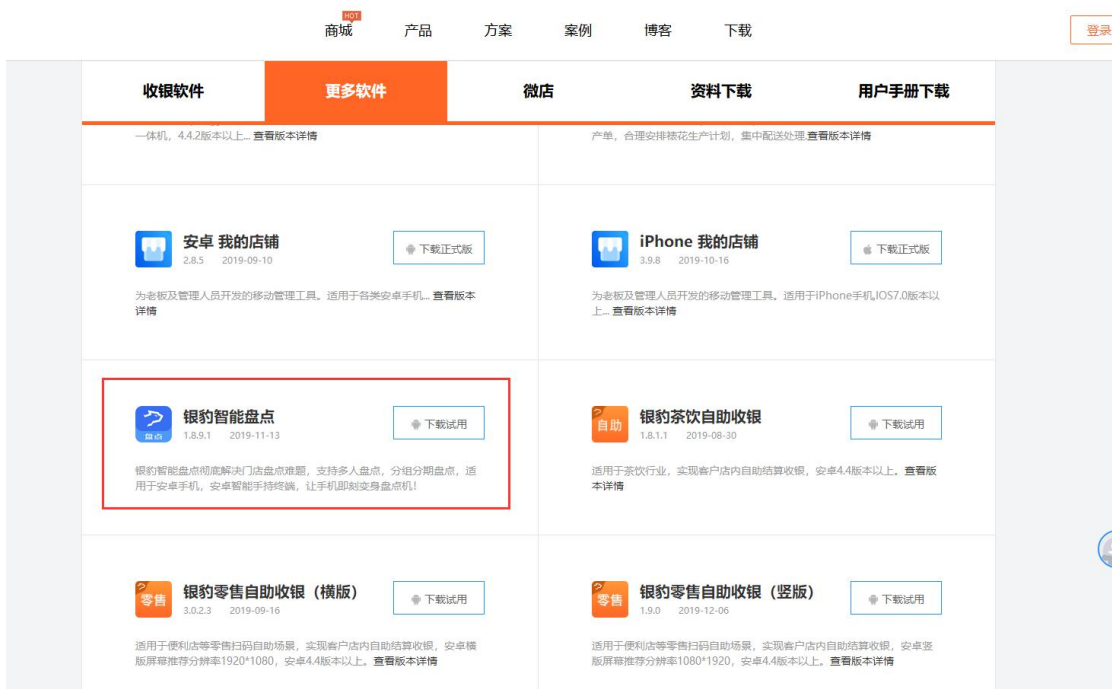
HOT
商城 产品 方案 案例 博客 下载

登录

收银软件 更多软件 微店 资料下载 用户手册下载

一体机，4.4.2版本以上... 查看版本详情

产单，合理安排裱花生产计划，集中配送处理.查看版本详情

安卓 我的店铺
2.8.5 2019-09-10
下载正式版

为老板及管理人员开发的移动管理工具。适用于各类安卓手机... 查看版本详情

iPhone 我的店铺
3.9.8 2019-10-16
下载正式版

为老板及管理人员开发的移动管理工具。适用于iPhone手机,IOS7.0版本以上... 查看版本详情

盘点
银豹智能盘点
1.8.9.1 2019-11-13
下载试用

银豹智能盘点彻底解决门店盘点难题，支持多人盘点，分组分期盘点，适用于安卓手机，安卓智能手持终端，让手机即刻变身盘点机!

自助
银豹茶饮自助收银
1.8.1.1 2019-08-30
下载试用

适用于茶饮行业，实现客户店内自助结算收银，安卓4.4版本以上。查看版本详情

零售
银豹零售自助收银（横版）
3.0.2.3 2019-09-16
下载试用

适用于便利店等零售扫码自助场景，实现客户店内自助结算收银，安卓横版屏幕推荐分辨率1920*1080，安卓4.4版本以上。查看版本详情

零售
银豹零售自助收银（竖版）
1.9.0 2019-12-06
下载试用

适用于便利店等零售扫码自助场景，实现客户店内自助结算收银，安卓竖版屏幕推荐分辨率1080*1920，安卓4.4版本以上。查看版本详情